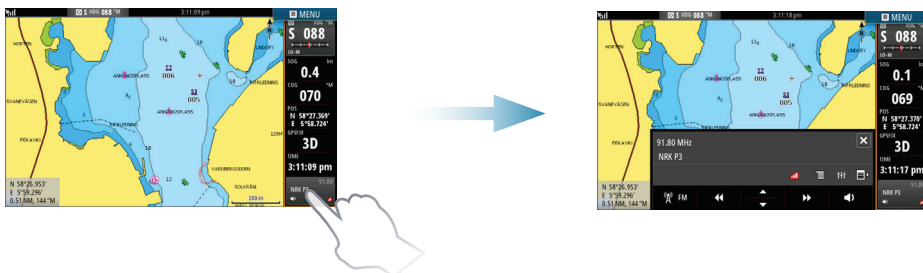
S HDG 088 °M 3:11:09 pm MENU
S 088
LO-M
SOG kn
0.4
COG °M
070
POS
N 58°27.369'
E 5°58.724'
GPSFIX
3D
TIME
3:11:09 pm
91.80
NRK P3
HORTEN
LINDERY
ANKRINGSPLASS
ANKRINGSPLASS
006
005
ANKRINGSPLASS
INNFLEDNING
INNFLEDNING
SVANEVÅGEN
FISKAVIKI
VARDBERGODDEN
SOLRÅSEN
N 58°26.953'
E 5°59.296'
0.51 NM, 144 °M
200 m

S HDG 088 °M 3:11:18 pm MENU
S 088
LO-M
SOG
0.1
COG
069
POS
N 58°27.370'
E 5°58.724'
GPSFIX
3D
TIME
3:11:17 pm
NRK P3
91.80 MHz
NRK P3
FM
N 58°26.953'
E 5°59.296'
0.51 NM, 144 °M
HORTEN
SVANEVÅGEN
FISKAVIKI
ANKRINGSPLASS
006
005
ANKRINGSPLASS
INNFLEDNING
LINDERY